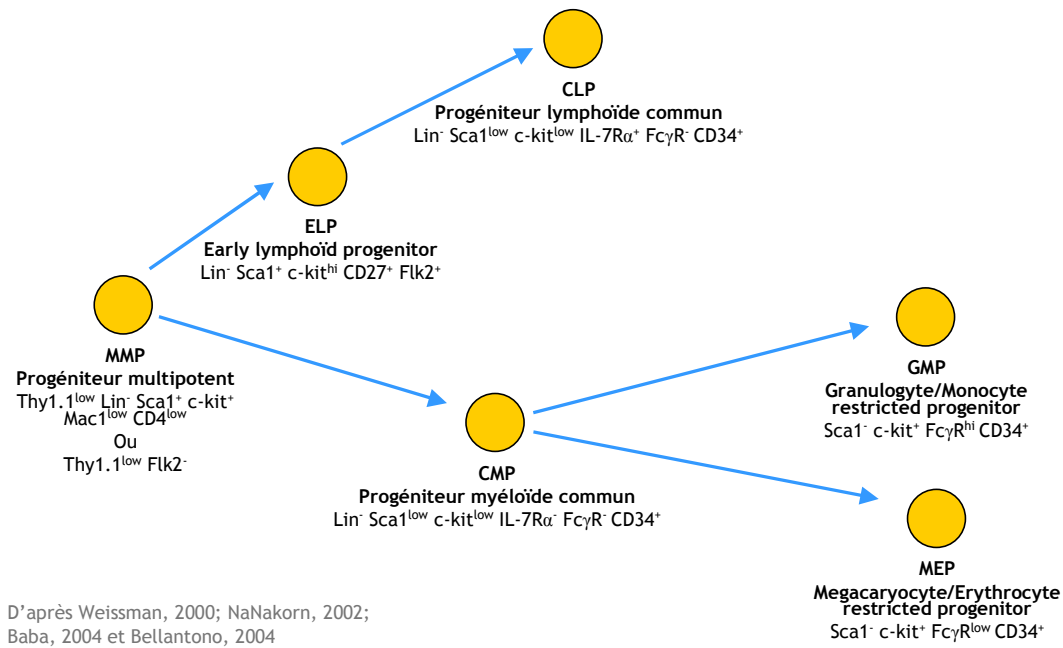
CLP
Progéniteur lymphoïde commun
Lin$^-$ Sca1$^{low}$ c-kit$^{low}$ IL-7R$\alpha^+$ Fc$\gamma$R$^-$ CD34$^+$

ELP
Early lymphoïd progenitor
Lin$^-$ Sca1$^+$ c-kit$^{hi}$ CD27$^+$ Flk2$^+$

MMP
Progéniteur multipotent
Thy1.1$^{low}$ Lin$^-$ Sca1$^+$ c-kit$^+$
Mac1$^{low}$ CD4$^{low}$
Ou
Thy1.1$^{low}$ Flk2$^-$

GMP
Granulogyte/Monocyte restricted progenitor
Sca1$^-$ c-kit$^+$ Fc$\gamma$R$^{hi}$ CD34$^+$

CMP
Progéniteur myéloïde commun
Lin$^-$ Sca1$^{low}$ c-kit$^{low}$ IL-7R$\alpha^-$ Fc$\gamma$R$^-$ CD34$^+$

MEP
Megacaryocyte/Erythrocyte restricted progenitor
Sca1$^-$ c-kit$^+$ Fc$\gamma$R$^{low}$ CD34$^+$

D'après Weissman, 2000; NaNakorn, 2002; Baba, 2004 et Bellantono, 2004